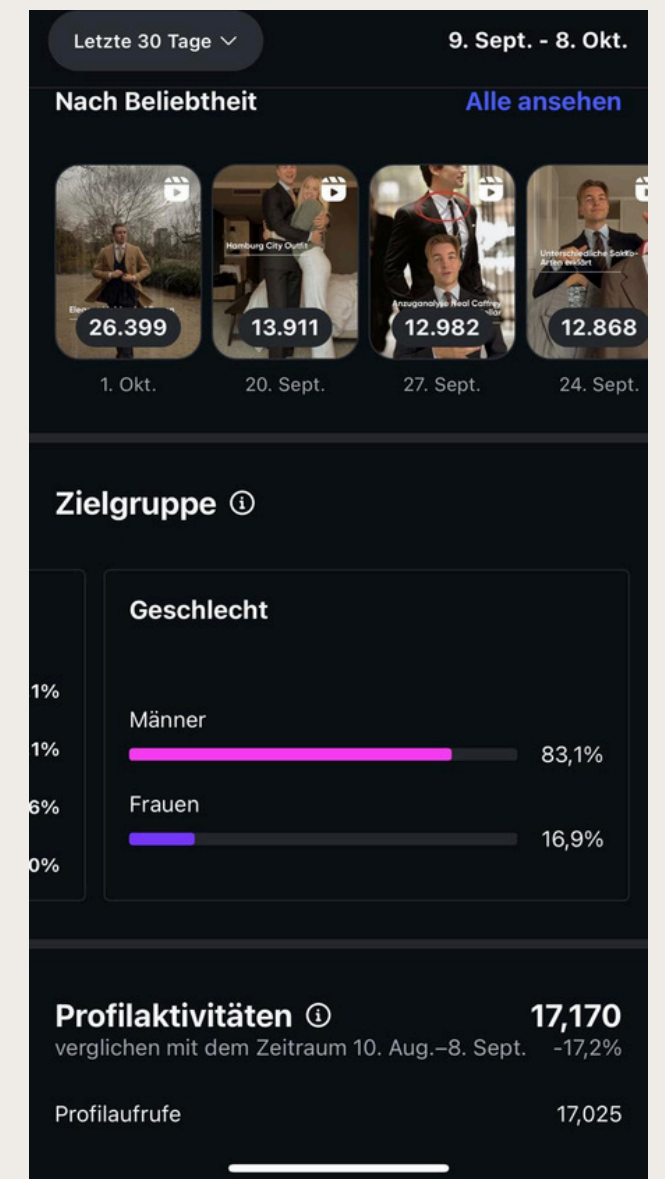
Letzte 30 Tage

9. Sept. - 8. Okt.

Nach Beliebtheit

Alle ansehen

Ele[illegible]
26.399
1. Okt.

Hamburg City Outfit
13.911
20. Sept.

Anzuganalyse Neal Caffrey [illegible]
12.982
27. Sept.

Unterschiedliche Sakko-Arten erklärt
12.868
24. Sept.

Zielgruppe ⓘ

1%
1%
6%
0%

Geschlecht

Männer
83,1%

Frauen
16,9%

Profilaktivitäten ⓘ
17,170
verglichen mit dem Zeitraum 10. Aug.–8. Sept.
-17,2%

Profilaufrufe
17,025